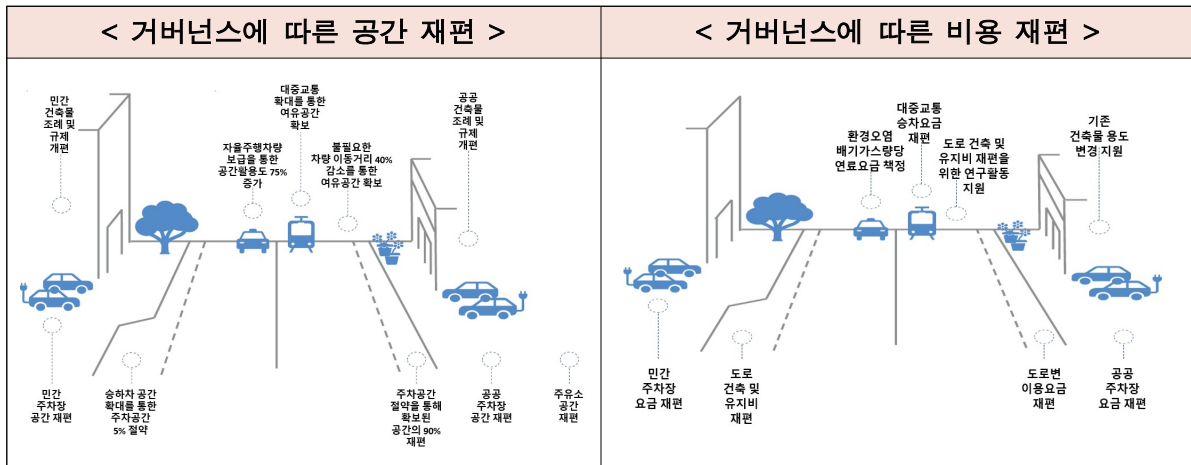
< 거버넌스에 따른 공간 재편 >

민간 건축물 조례 및 규제 재편

대중교통 확대를 통한 여유공간 확보

자율주행차량 보급을 통한 공간활용도 75% 증가

불필요한 차량 이동거리 40% 감소를 통한 여유공간 확보

공공 건축물 조례 및 규제 재편

민간 주차장 공간 재편

승하차 공간 확대를 통한 주차공간 5% 절약

주차공간 절약을 통해 확보된 공간의 90% 재편

공공 주차장 공간 재편

주유소 공간 재편

< 거버넌스에 따른 비용 재편 >

환경오염 배기가스량당 연료요금 책정

대중교통 승차요금 재편

도로 건축 및 유지비 재편을 위한 연구활동 지원

기존 건축물 용도 변경 지원

민간 주차장 요금 재편

도로 건축 및 유지비 재편

도로변 이용요금 재편

공공 주차장 요금 재편